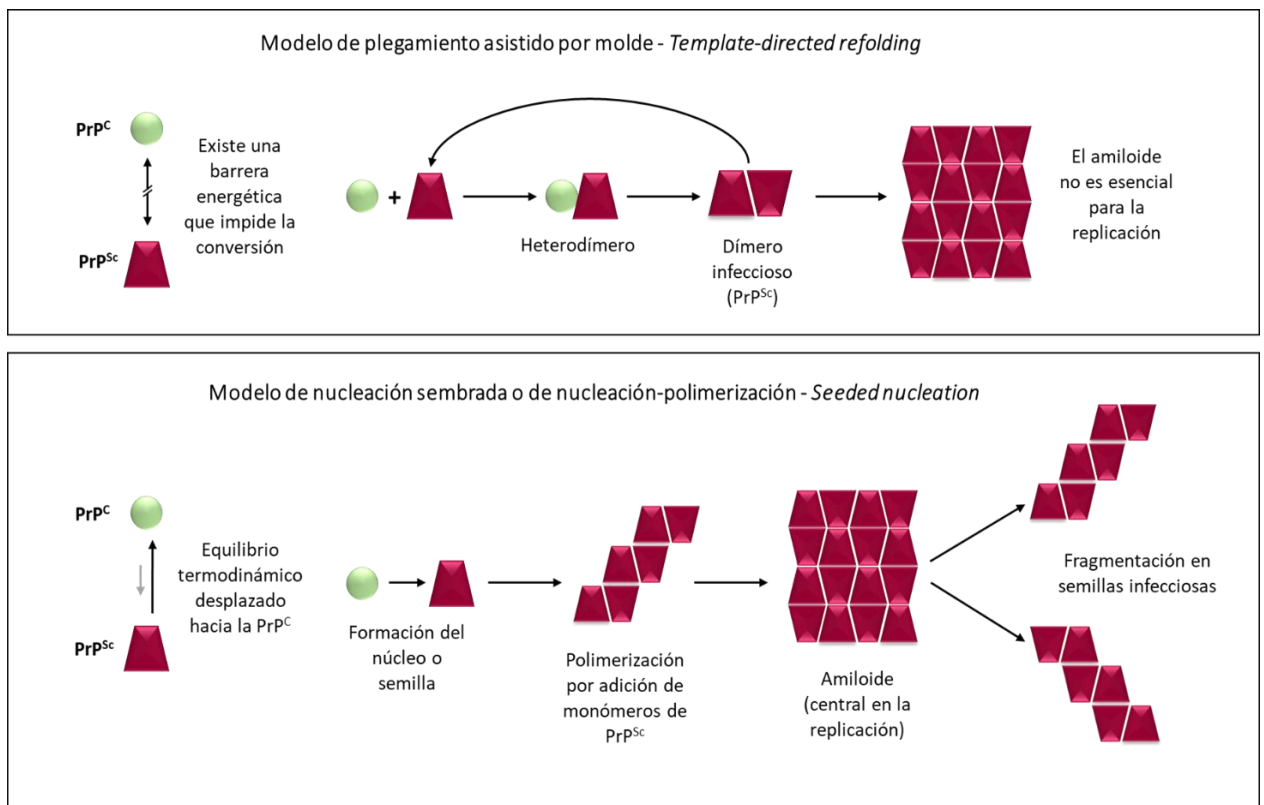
Modelo de plegamiento asistido por molde - *Template-directed refolding*

$PrP^{C}$

$PrP^{Sc}$

Existe una barrera energética que impide la conversión

+

Heterodímero

Dímero infeccioso ($PrP^{Sc}$)

El amiloide no es esencial para la replicación

Modelo de nucleación sembrada o de nucleación-polimerización - *Seeded nucleation*

$PrP^{C}$

$PrP^{Sc}$

Equilibrio termodinámico desplazado hacia la $PrP^{C}$

Formación del núcleo o semilla

Polimerización por adición de monómeros de $PrP^{Sc}$

Amiloide (central en la replicación)

Fragmentación en semillas infecciosas